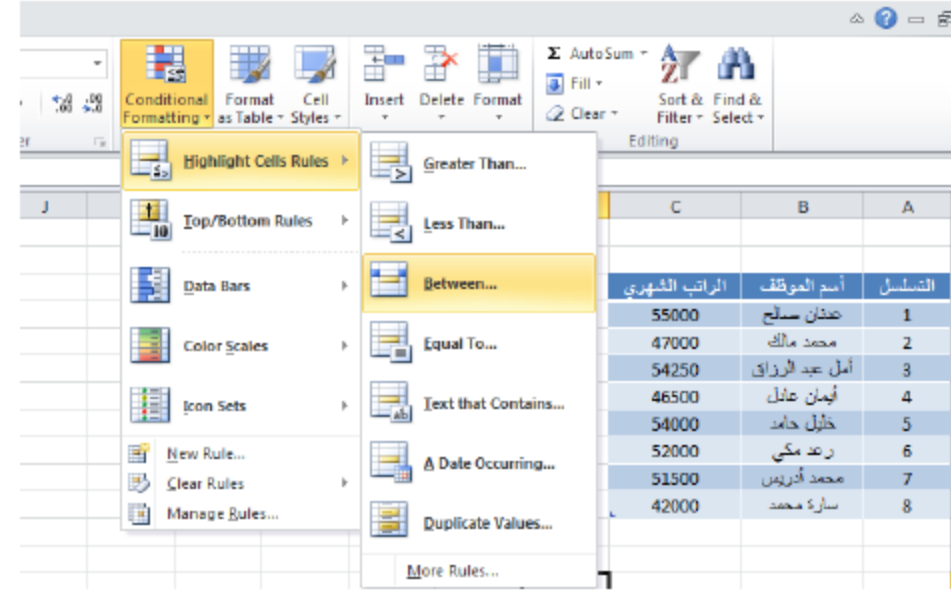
Conditional Formatting
Format as Table
Cell Styles
Insert
Delete
Format
Σ AutoSum
Fill
Clear
Sort & Filter
Find & Select
Editing

Highlight Cells Rules
Top/Bottom Rules
Data Bars
Color Scales
Icon Sets
New Rule...
Clear Rules
Manage Rules...

Greater Than...
Less Than...
Between...
Equal To...
Text that Contains...
A Date Occurring...
Duplicate Values...
More Rules...

J

| C | B | A |
|---|---|---|
| الراتب الشهري | أسم الموظف | التسلسل |
| 55000 | عدنان صالح | 1 |
| 47000 | محمد مالك | 2 |
| 54250 | أمل عبد الرزاق | 3 |
| 46500 | أيمان عادل | 4 |
| 54000 | خليل حامد | 5 |
| 52000 | رعد مكي | 6 |
| 51500 | محمد أدريس | 7 |
| 42000 | سارة محمد | 8 |